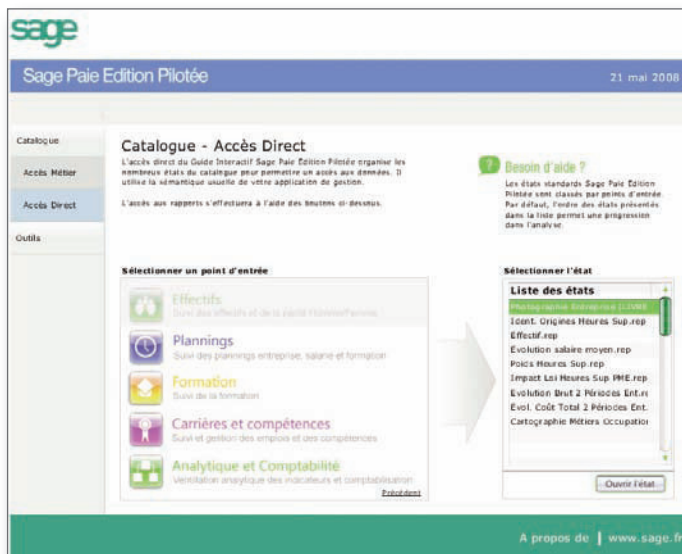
sage

Sage Paie Edition Pilotée

21 mai 2008

Catalogue

Accès Métier

Accès Direct

Outils

Catalogue - Accès Direct

L'accès direct du Guide Interactif Sage Paie Edition Pilotée organise les nombreux états du catalogue pour permettre un accès aux données. Il utilise la sémantique usuelle de votre application de gestion.

L'accès aux rapports s'effectuera à l'aide des boutons ci-dessus.

Besoin d'aide ?

Les états standards Sage Paie Edition Pilotée sont classés par points d'entrée. Par défaut, l'ordre des états présentés dans la liste permet une progression dans l'analyse.

Sélectionner un point d'entrée

Effectifs
Suivi des effectifs et de la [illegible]

Plannings
Suivi des plannings entreprise, salarié et formation

Formation
Suivi de la formation

Carrières et compétences
Suivi et gestion des emplois et des compétences

Analytique et Comptabilité
Ventilation analytique des indicateurs et comptabilisation

Précédent

Sélectionner l'état

Liste des états

Photographie Entreprise (LIVE)
Ident. Origines Heures Sup.rep
Effectif.rep
Evolution salaire moyen.rep
Poids Heures Sup.rep
Impact Loi Heures Sup PME.rep
Evolution Brut 2 Périodes Ent.r
Evol. Coût Total 2 Périodes Ent.
Cartographie Métiers Occupatio

Ouvrir l'état

A propos de | www.sage.fr